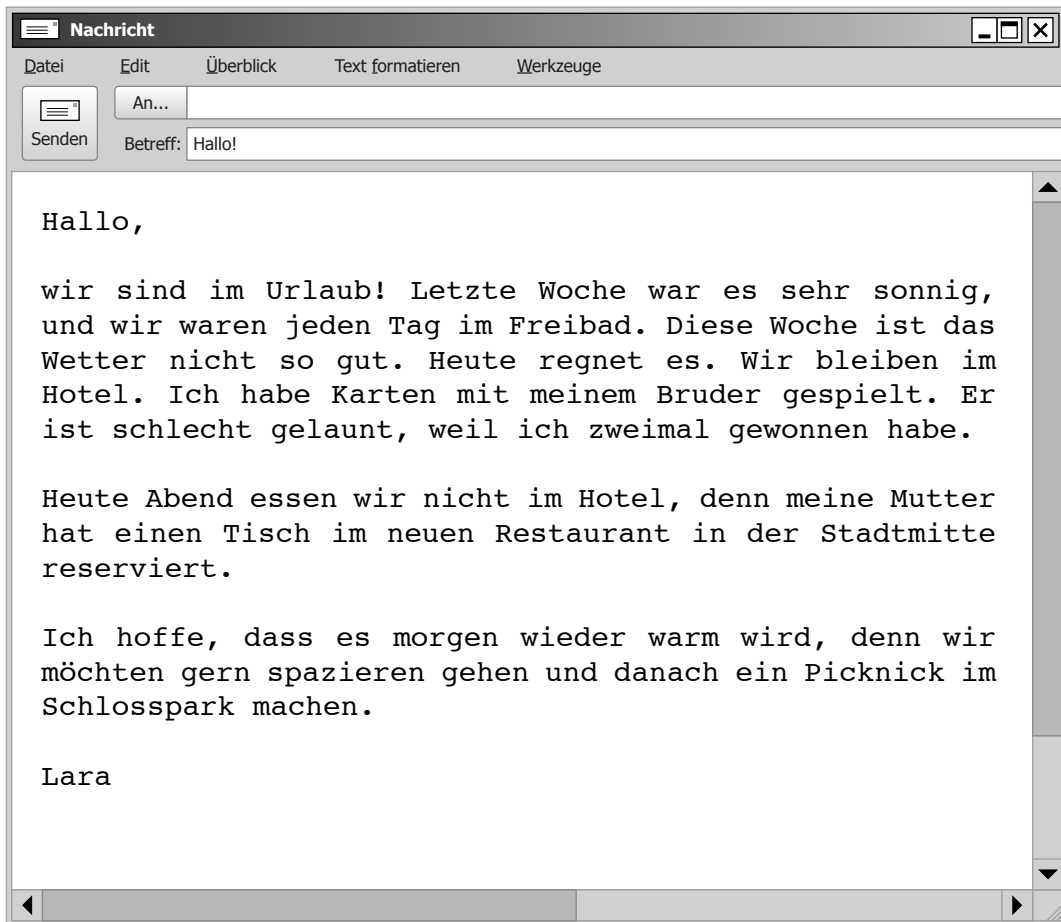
Nachricht

Datei Edit Überblick Text formatieren Werkzeuge

Senden

An...

Betreff: Hallo!

Hallo,

wir sind im Urlaub! Letzte Woche war es sehr sonnig, und wir waren jeden Tag im Freibad. Diese Woche ist das Wetter nicht so gut. Heute regnet es. Wir bleiben im Hotel. Ich habe Karten mit meinem Bruder gespielt. Er ist schlecht gelaunt, weil ich zweimal gewonnen habe.

Heute Abend essen wir nicht im Hotel, denn meine Mutter hat einen Tisch im neuen Restaurant in der Stadtmitte reserviert.

Ich hoffe, dass es morgen wieder warm wird, denn wir möchten gern spazieren gehen und danach ein Picknick im Schlosspark machen.

Lara